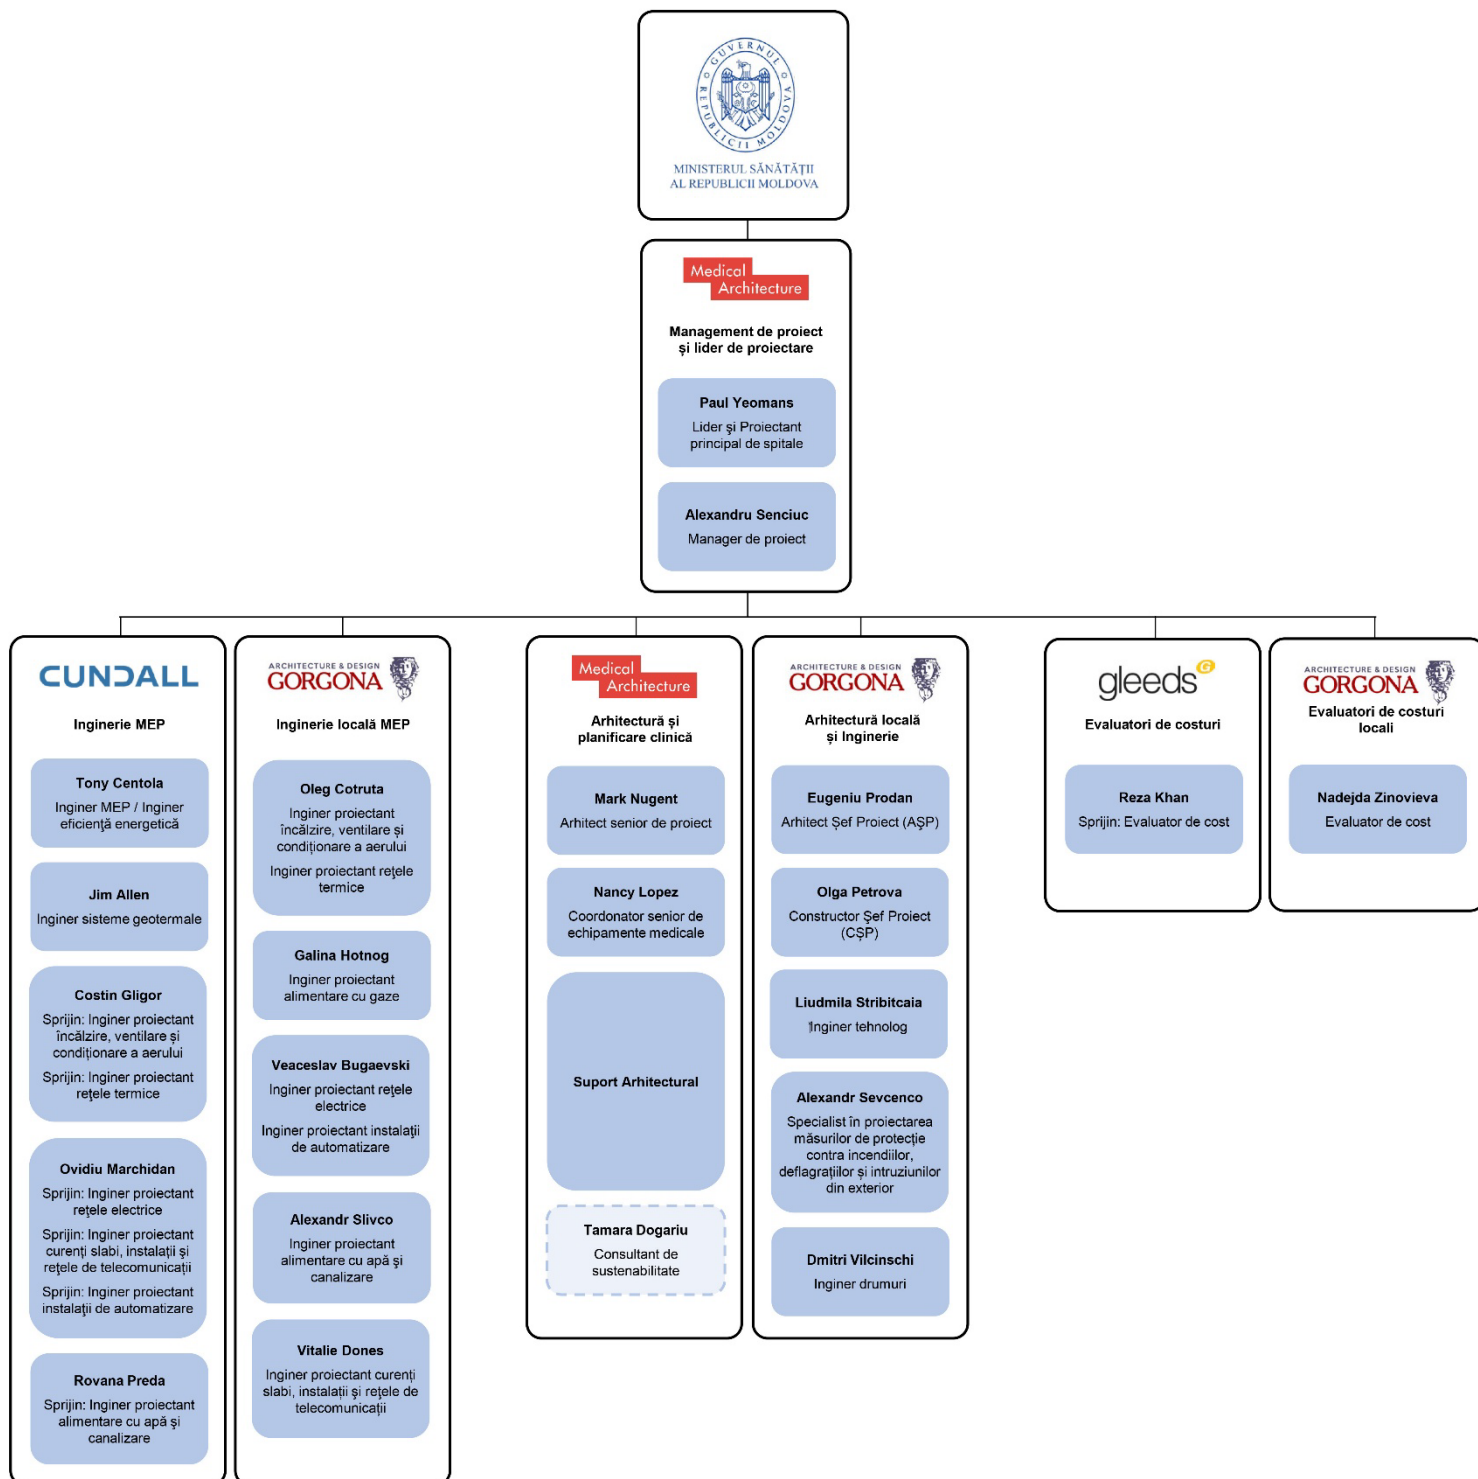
GUVERNUL REPUBLICII MOLDOVA

MINISTERUL SĂNĂTĂȚII AL REPUBLICII MOLDOVA

Medical Architecture

Management de proiect și lider de proiectare

Paul Yeomans
Lider și Proiectant principal de spitale

Alexandru Senciuc
Manager de proiect

CUNDALL

Inginerie MEP

Tony Centola
Inginer MEP / Inginer eficiență energetică

Jim Allen
Inginer sisteme geotermale

Costin Gligor
Sprijin: Inginer proiectant încălzire, ventilare și condiționare a aerului
Sprijin: Inginer proiectant rețele termice

Ovidiu Marchidan
Sprijin: Inginer proiectant rețele electrice
Sprijin: Inginer proiectant curenți slabi, instalații și rețele de telecomunicații
Sprijin: Inginer proiectant instalații de automatizare

Rovana Preda
Sprijin: Inginer proiectant alimentare cu apă și canalizare

ARCHITECTURE & DESIGN GORGONA

Inginerie locală MEP

Oleg Cotruta
Inginer proiectant încălzire, ventilare și condiționare a aerului
Inginer proiectant rețele termice

Galina Hotnog
Inginer proiectant alimentare cu gaze

Veaceslav Bugaevski
Inginer proiectant rețele electrice
Inginer proiectant instalații de automatizare

Alexandr Slivco
Inginer proiectant alimentare cu apă și canalizare

Vitalie Dones
Inginer proiectant curenți slabi, instalații și rețele de telecomunicații

Medical Architecture

Arhitectură și planificare clinică

Mark Nugent
Arhitect senior de proiect

Nancy Lopez
Coordonator senior de echipamente medicale

Suport Arhitectural

Tamara Dogariu
Consultant de sustenabilitate

ARCHITECTURE & DESIGN GORGONA

Arhitectură locală și Inginerie

Eugeniu Prodan
Arhitect Șef Proiect (AȘP)

Olga Petrova
Constructor Șef Proiect (CȘP)

Liudmila Stribitcaia
Inginer tehnolog

Alexandr Sevcenco
Specialist în proiectarea măsurilor de protecție contra incendiilor, deflagrațiilor și intruziunilor din exterior

Dmitri Vilcinschi
Inginer drumuri

gleeds

Evaluatori de costuri

Reza Khan
Sprijin: Evaluator de cost

ARCHITECTURE & DESIGN GORGONA

Evaluatori de costuri locali

Nadejda Zinovieva
Evaluator de cost